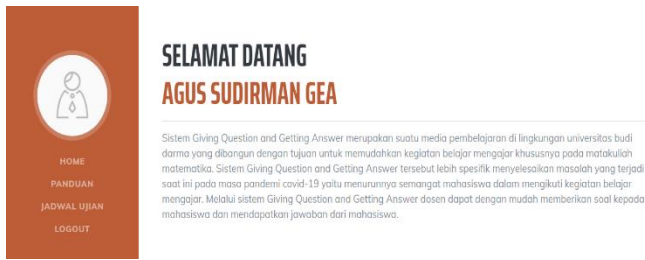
HOME
PANDUAN
JADWAL UJIAN
LOGOUT

SELAMAT DATANG
AGUS SUDIRMAN GEA

Sistem Giving Question and Getting Answer merupakan suatu media pembelajaran di lingkungan universitas budi darma yang dibangun dengan tujuan untuk memudahkan kegiatan belajar mengajar khususnya pada matakuliah matematika. Sistem Giving Question and Getting Answer tersebut lebih spesifik menyelesaikan masalah yang terjadi saat ini pada masa pandemi covid-19 yaitu menurunnya semangat mahasiswa dalam mengikuti kegiatan belajar mengajar. Melalui sistem Giving Question and Getting Answer dosen dapat dengan mudah memberikan soal kepada mahasiswa dan mendapatkan jawaban dari mahasiswa.